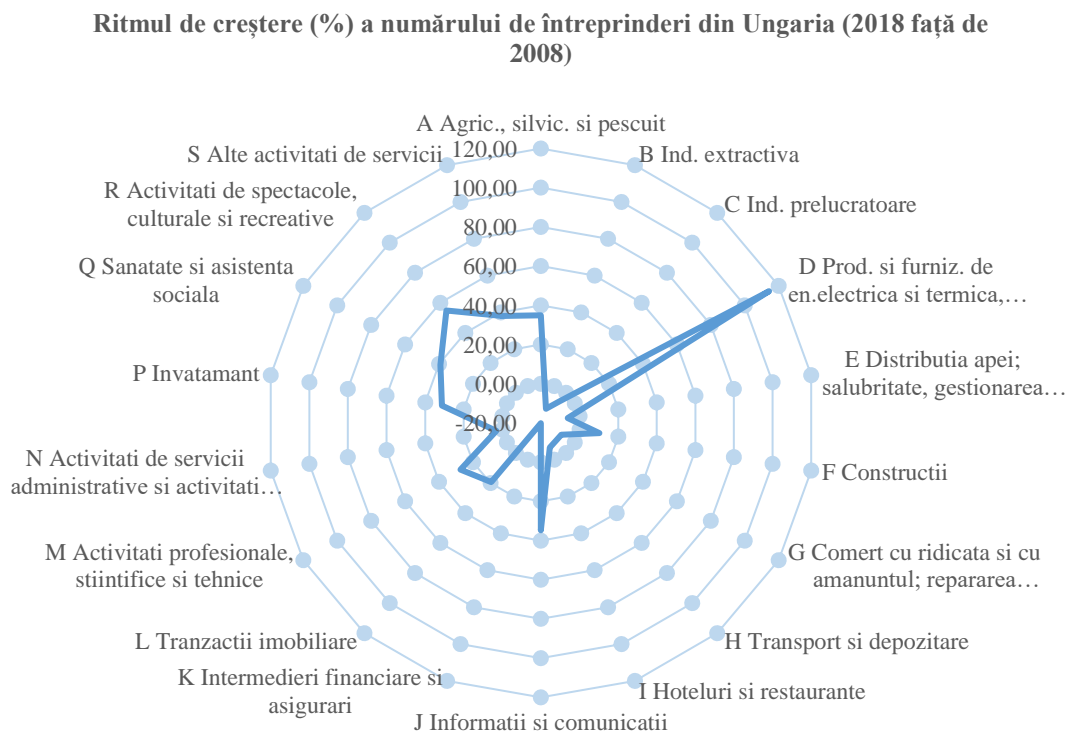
Ritmul de creștere (%) a numărului de întreprinderi din Ungaria (2018 față de 2008)

A Agric., silvic. si pescuit
B Ind. extractiva
C Ind. prelucratoare
D Prod. si furniz. de en.electrica si termica,…
E Distributia apei; salubritate, gestionarea…
F Constructii
G Comert cu ridicata si cu amanuntul; repararea…
H Transport si depozitare
I Hoteluri si restaurante
J Informatii si comunicatii
K Intermedieri financiare si asigurari
L Tranzactii imobiliare
M Activitati profesionale, stiintifice si tehnice
N Activitati de servicii administrative si activitati…
P Invatamant
Q Sanatate si asistenta sociala
R Activitati de spectacole, culturale si recreative
S Alte activitati de servicii

120,00
100,00
80,00
60,00
40,00
20,00
0,00
-20,00